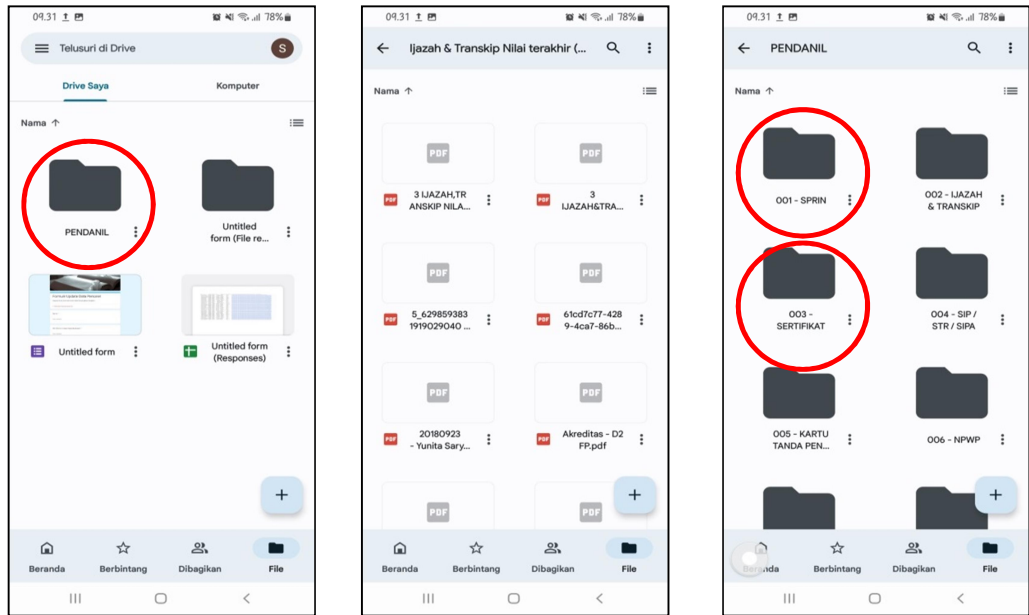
09.31 78%

Telusuri di Drive

S

Drive Saya

Komputer

Nama ↑

PENDANIL

Untitled form (File re...

Untitled form

Untitled form (Responses)

+

Beranda

Berbintang

Dibagikan

File

09.31 78%

Ijazah & Transkip Nilai terakhir (...

Nama ↑

PDF

3 IJAZAH,TRANSKIP NILA...

PDF

3 IJAZAH&TRA...

PDF

5_629859383 1919029040 ...

PDF

61cd7c77-428 9-4ca7-86b...

PDF

20180923 - Yunita Sary...

PDF

Akreditas - D2 FP.pdf

PDF

PDF

+

Beranda

Berbintang

Dibagikan

File

09.31 78%

PENDANIL

Nama ↑

001 - SPRIN

002 - IJAZAH & TRANSKIP

003 - SERTIFIKAT

004 - SIP / STR / SIPA

005 - KARTU TANDA PEN...

006 - NPWP

+

Beranda

Berbintang

Dibagikan

File